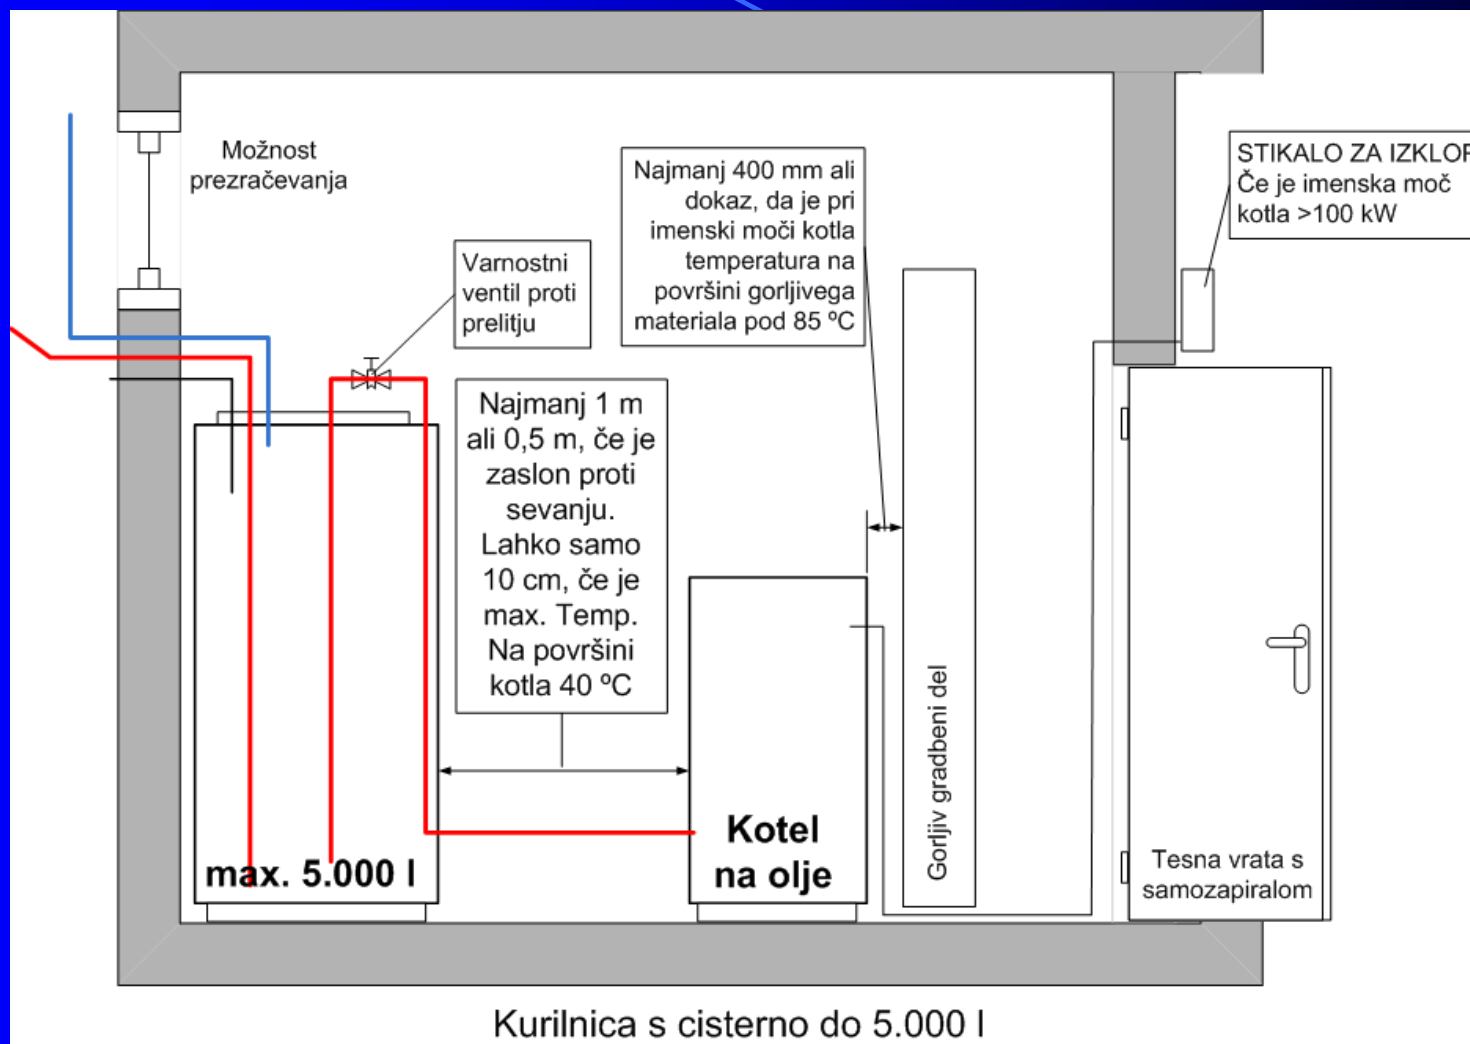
Možnost prezračevanja

Varnostni ventil proti prelitju

Najmanj 400 mm ali dokaz, da je pri imenski moči kotla temperatura na površini gorljivega materiala pod 85 °C

STIKALO ZA IZKLOP
Če je imenska moč kotla >100 kW

Najmanj 1 m ali 0,5 m, če je zaslon proti sevanju. Lahko samo 10 cm, če je max. Temp. Na površini kotla 40 °C

Gorljiv gradbeni del

max. 5.000 l

Kotel na olje

Tesna vrata s samozapiralom

Kurilnica s cisterno do 5.000 l